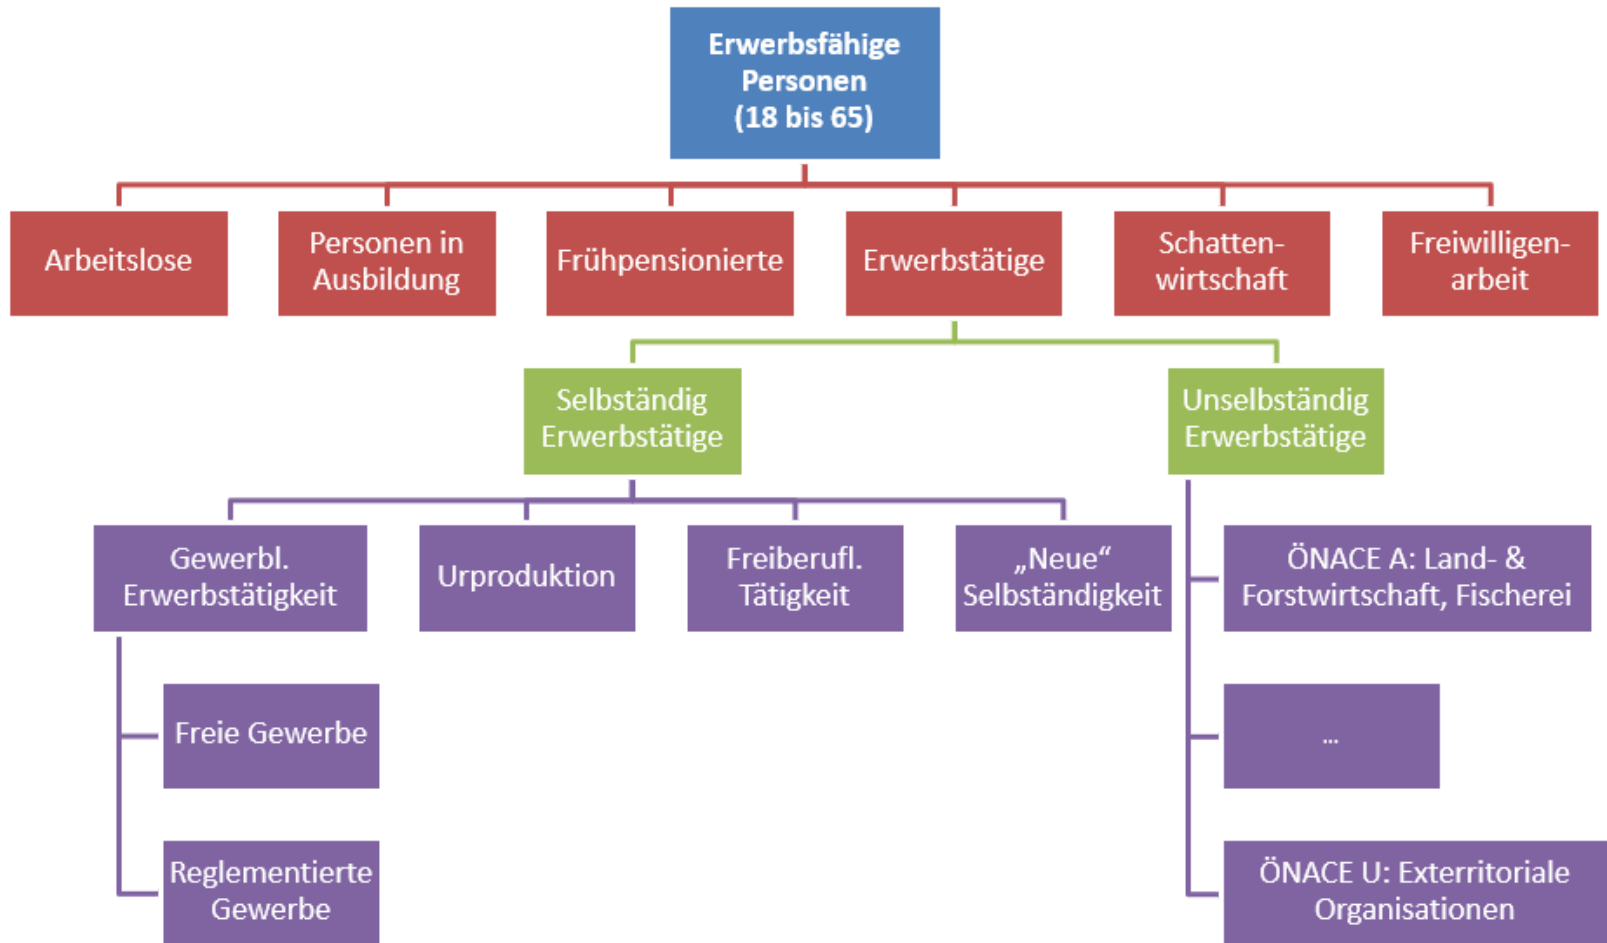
Erwerbsfähige Personen (18 bis 65)

Arbeitslose

Personen in Ausbildung

Frühpensionierte

Erwerbstätige

Schattenwirtschaft

Freiwilligenarbeit

Selbständig Erwerbstätige

Unselbständig Erwerbstätige

Gewerbl. Erwerbstätigkeit

Urproduktion

Freiberufl. Tätigkeit

„Neue“ Selbständigkeit

Freie Gewerbe

Reglementierte Gewerbe

ÖNACE A: Land- & Forstwirtschaft, Fischerei

...

ÖNACE U: Exterritoriale Organisationen